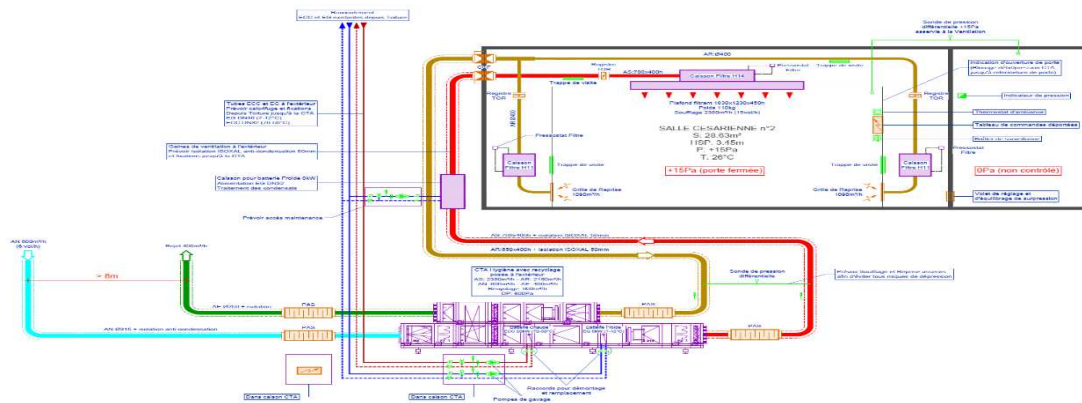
Raccordement
ECC et ECE sanitaires depuis Toiture

Sonde de pression différentielle +15Pa asservie à la Ventilation

Af/Ø400

Caisson Filtre H14

Plafond filtrant 1830x1230x450h
Poids 110kg
Soufflage 2360m³/h (15vol/h)

SALLE CESARIENNE n°2
S. 28.63m²
HSP. 3.45m
P. +15Pa
T. 26°C

+15Pa (porte fermée)

Indication d'ouverture de porte

Indicateur de pression

Thermostat d'ambiance

Tableau de commandes déportées

Caisson Filtre H11

Pressostat Filtre

Trappe de visite

Grille de Reprise 1060m³/h

Grille de Reprise 1060m³/h

0Pa (non contrôlé)

Volet de réglage et d'équilibrage de surpression

Tubes ECC et EC à l'extérieur
Prévoir calorifuge et fixations
Depuis Toiture jusqu'à la CTA

Gaines de ventilation à l'extérieur
Prévoir isolation ISOXAL anti-condensation 50mm et fixations jusqu'à la CTA

Caisson pour batterie Froide 5kW
Alimentation ECG
Traitement des condensats

Prévoir accès maintenance

AR/Ø550x400h + isolation ISOXAL 50mm

AN 600m³/h (6 vol/h)

Rejet 600m³/h

> 8m

AR Ø250 + isolation

AN Ø315 + isolation anti-condensation

PAS

PAS

PAS

PAS

CTA hygiène avec recyclage posée à l'extérieur

Sonde de pression différentielle

Dans caisson CTA

Dans caisson CTA

Raccords pour démontage et remplacement

Pompes de gavage